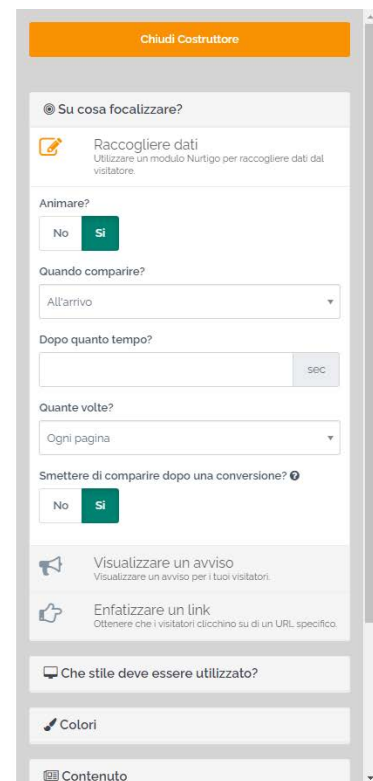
Chiudi Costruttore

Su cosa focalizzare?

Raccogliere dati
Utilizzare un modulo Nurtigo per raccogliere dati dal visitatore.

Animare?

No Si

Quando comparire?

All'arrivo

Dopo quanto tempo?

sec

Quante volte?

Ogni pagina

Smettere di comparire dopo una conversione?

No Si

Visualizzare un avviso
Visualizzare un avviso per i tuoi visitatori.

Enfatizzare un link
Ottenere che i visitatori clicchino su di un URL specifico.

Che stile deve essere utilizzato?

Colori

Contenuto